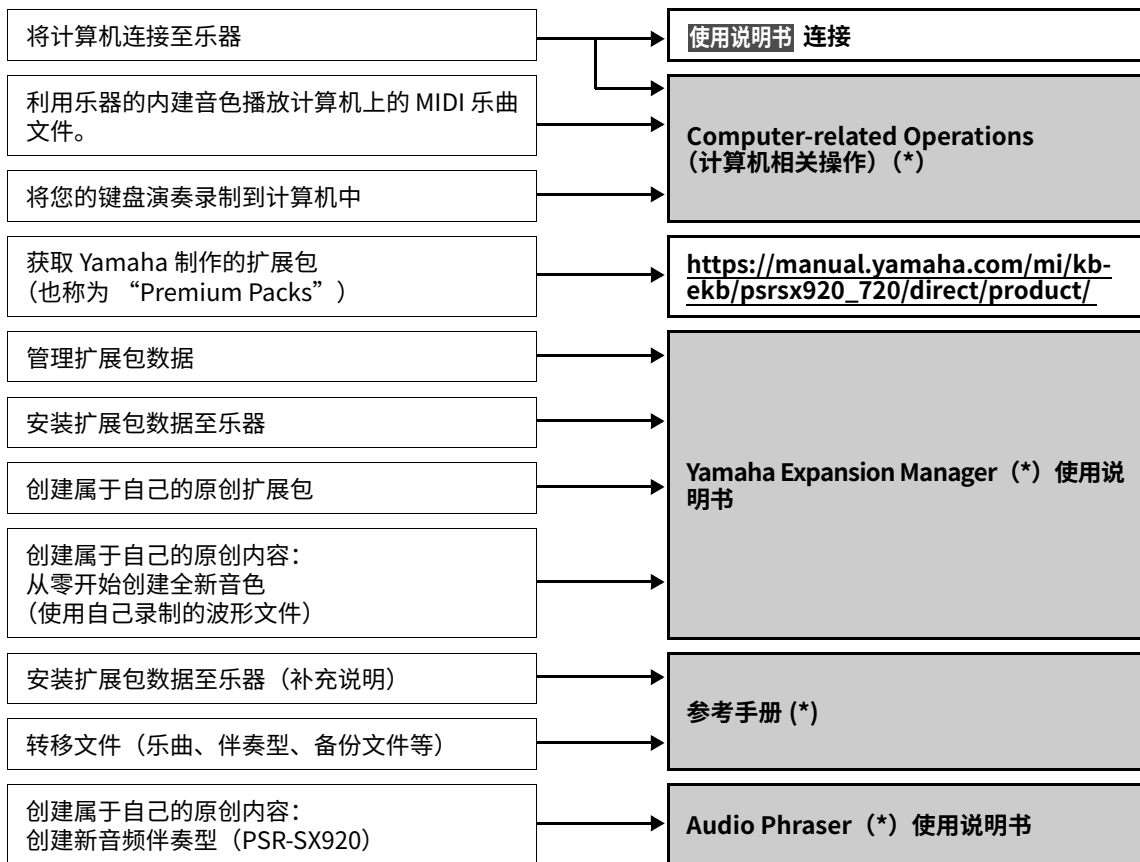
将计算机连接至乐器

使用说明书 连接

利用乐器的内建音色播放计算机上的 MIDI 乐曲文件。

将您的键盘演奏录制到计算机中

Computer-related Operations（计算机相关操作）（*）

获取 Yamaha 制作的扩展包（也称为 “Premium Packs”）

https://manual.yamaha.com/mi/kb-ekb/psrsx920_720/direct/product/

管理扩展包数据

安装扩展包数据至乐器

创建属于自己的原创扩展包

创建属于自己的原创内容：从零开始创建全新音色（使用自己录制的波形文件）

Yamaha Expansion Manager（*）使用说明书

安装扩展包数据至乐器（补充说明）

转移文件（乐曲、伴奏型、备份文件等）

参考手册 (*)

创建属于自己的原创内容：创建新音频伴奏型（PSR-SX920）

Audio Phraser（*）使用说明书